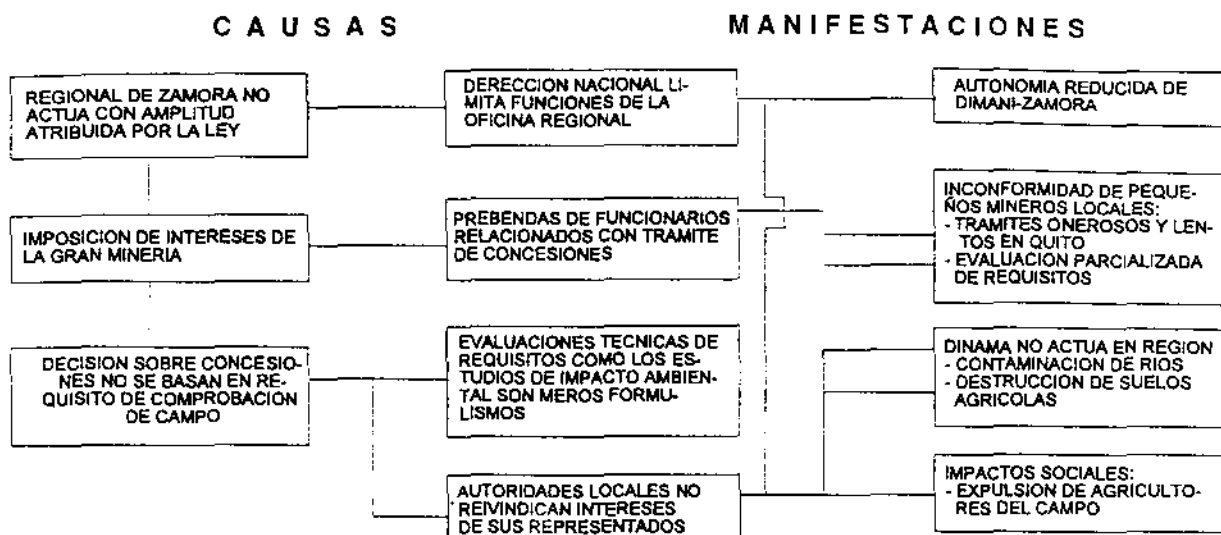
CAUSAS

MANIFESTACIONES

REGIONAL DE ZAMORA NO ACTUA CON AMPLITUD ATRIBUIDA POR LA LEY

DERECCION NACIONAL LIMITA FUNCIONES DE LA OFICINA REGIONAL

AUTONOMIA REDUCIDA DE DIMANI-ZAMORA

IMPOSICION DE INTERESES DE LA GRAN MINERIA

PREBENDAS DE FUNCIONARIOS RELACIONADOS CON TRAMITE DE CONCESIONES

INCONFORMIDAD DE PEQUEÑOS MINEROS LOCALES:
- TRAMITES ONEROSOS Y LENTOS EN QUITO
- EVALUACION PARCIALIZADA DE REQUISITOS

DECISION SOBRE CONCESIONES NO SE BASAN EN REQUISITO DE COMPROBACION DE CAMPO

EVALUACIONES TECNICAS DE REQUISITOS COMO LOS ESTUDIOS DE IMPACTO AMBIENTAL SON MEROS FORMULISMOS

DINAMA NO ACTUA EN REGION
- CONTAMINACION DE RIOS
- DESTRUCCION DE SUELOS AGRICOLAS

AUTORIDADES LOCALES NO REIVINDICAN INTERESES DE SUS REPRESENTADOS

IMPACTOS SOCIALES:
- EXPULSION DE AGRICULTORES DEL CAMPO